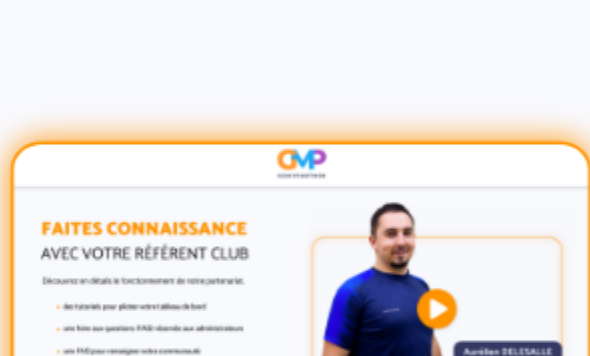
CMP

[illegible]

FAITES CONNAISSANCE

AVEC VOTRE RÉFÉRENT CLUB

Découvrez en détails le fonctionnement de notre partenariat.

des tutoriels pour piloter votre tableau de bord

une foire aux questions (FAQ) réservée aux administrateurs

une FAQ pour renseigner votre communauté

Aurélien DELESALLE